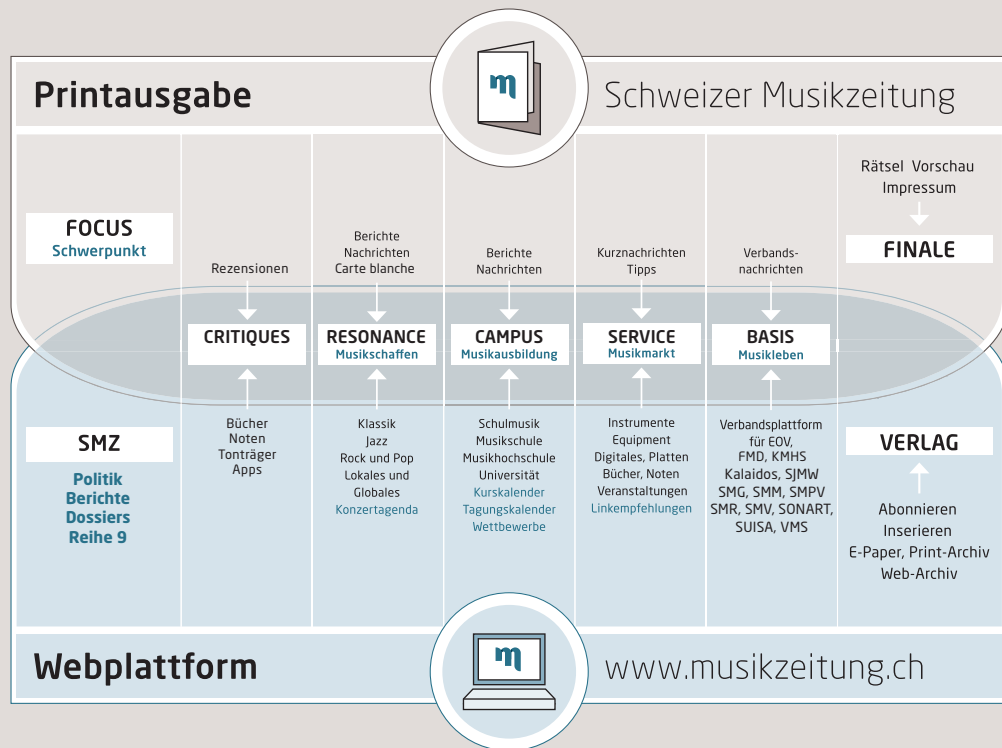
Printausgabe

m

Schweizer Musikzeitung

FOCUS
Schwerpunkt

Rezensionen

CRITIQUES

Bücher
Noten
Tonträger
Apps

Berichte
Nachrichten
Carte blanche

RESONANCE
Musikschaffen

Klassik
Jazz
Rock und Pop
Lokales und Globales
Konzertagenda

Berichte
Nachrichten

CAMPUS
Musikausbildung

Schulmusik
Musikschule
Musikhochschule
Universität
Kurskalender
Tagungskalender
Wettbewerbe

Kurznachrichten
Tipps

SERVICE
Musikmarkt

Instrumente
Equipment
Digitales, Platten
Bücher, Noten
Veranstaltungen
Linkempfehlungen

Verbandsnachrichten

BASIS
Musikleben

Verbandsplattform für EOV, FMD, KMHS
Kalaidos, SJMW
SMG, SMM, SMPV
SMR, SMV, SONART,
SUISA, VMS

Rätsel Vorschau
Impressum

FINALE

SMZ

Politik
Berichte
Dossiers
Reihe 9

VERLAG

Abonnieren
Inserieren
E-Paper, Print-Archiv
Web-Archiv

Webplattform

m

www.musikzeitung.ch